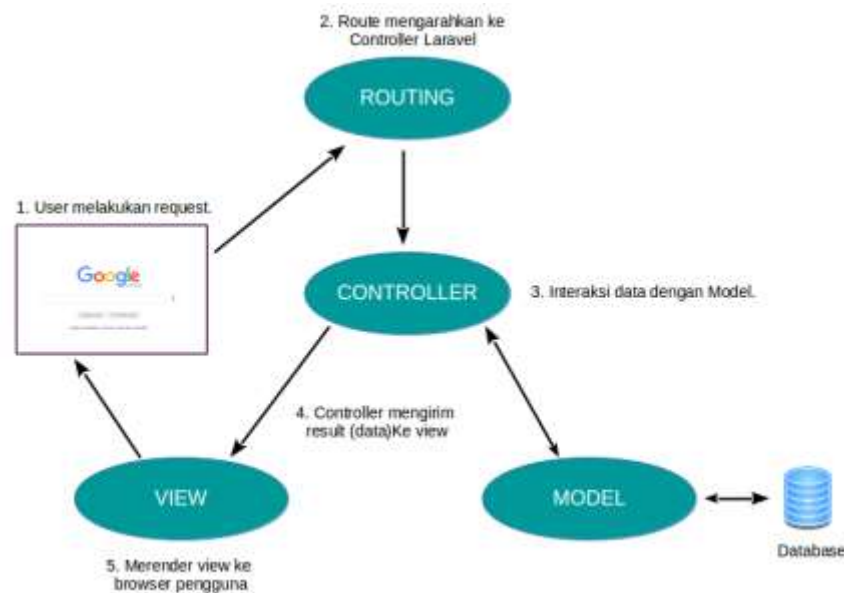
2. Route mengarahkan ke Controller Laravel

ROUTING

1. User melakukan request.

Google

CONTROLLER

3. Interaksi data dengan Model.

4. Controller mengirim result (data)Ke view

VIEW

MODEL

Database

5. Merender view ke browser pengguna